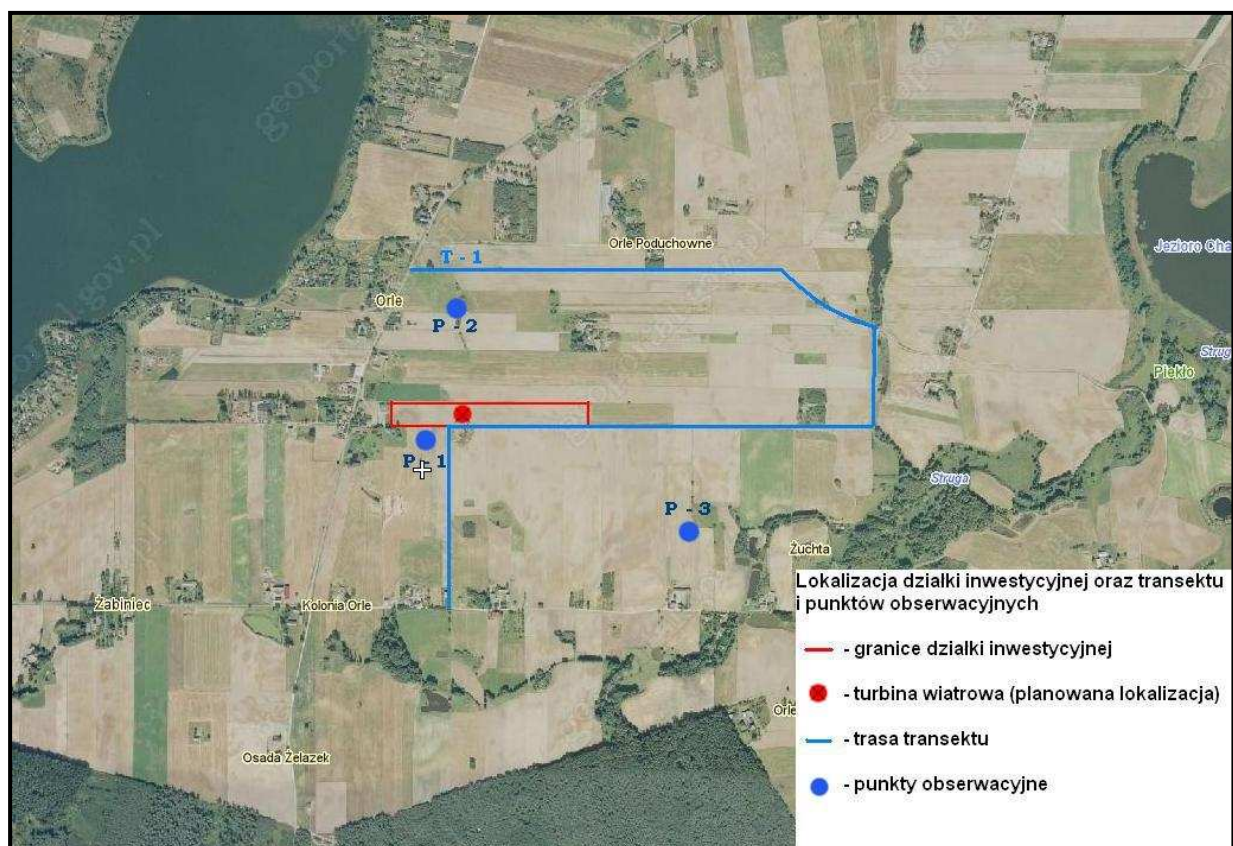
geoportal.gov.pl

T - 1

Orle Poduchowne

Jezioro Cha

Orle

P - 2

Struga

Piekło

P - 1

Struga

P - 3

Żuchta

Żabiniec

Kolonia Orle

Orle

Osada Żelazek

Lokalizacja dzialki inwestycyjnej oraz transektu i punktów obserwacyjnych

- granice dzialki inwestycyjnej

- turbina wiatrowa (planowana lokalizacja)

- trasa transektu

- punkty obserwacyjne